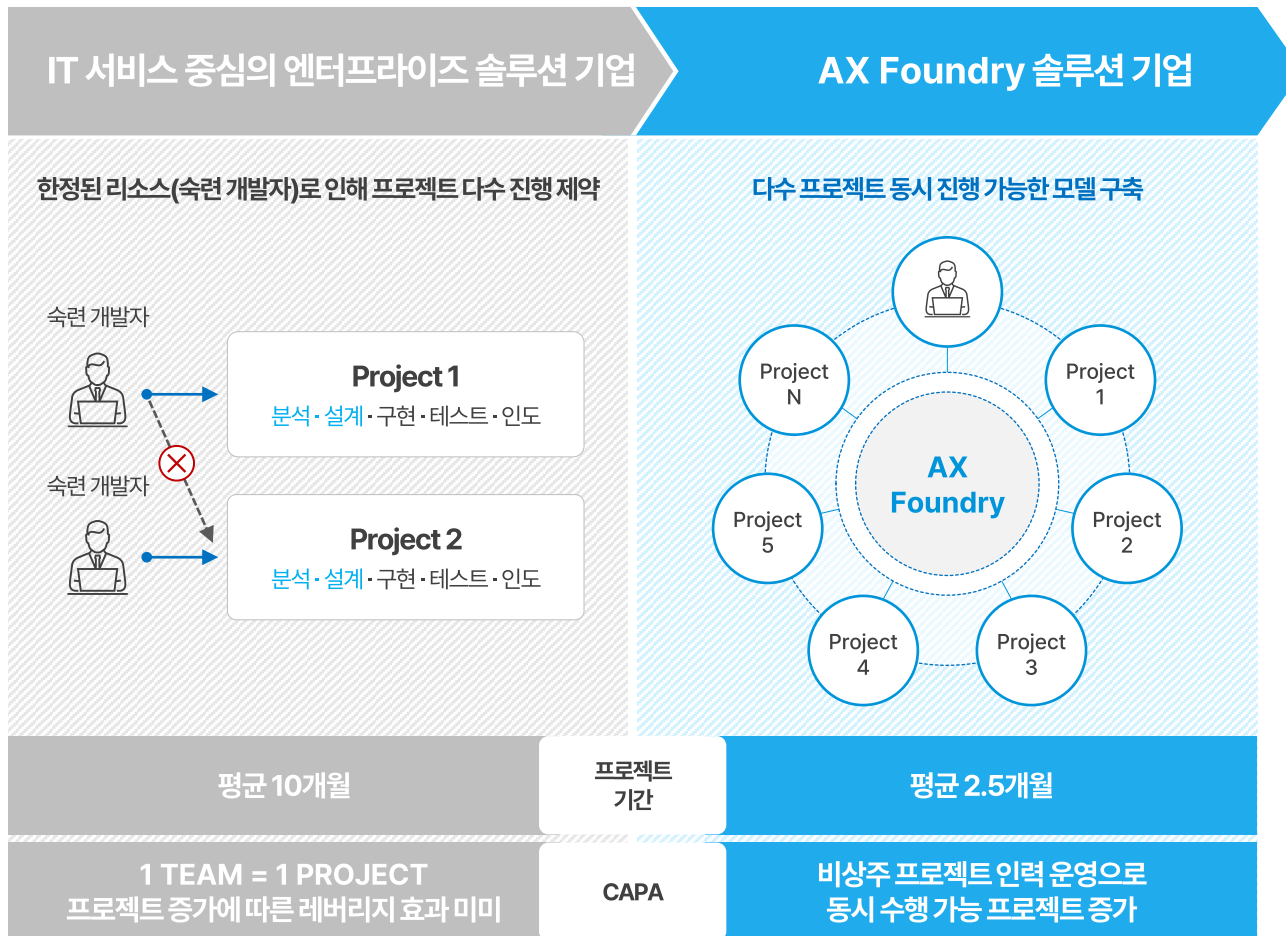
IT 서비스 중심의 엔터프라이즈 솔루션 기업

AX Foundry 솔루션 기업

한정된 리소스(숙련 개발자)로 인해 프로젝트 다수 진행 제약

숙련 개발자

Project 1
분석 · 설계 · 구현 · 테스트 · 인도

숙련 개발자

Project 2
분석 · 설계 · 구현 · 테스트 · 인도

다수 프로젝트 동시 진행 가능한 모델 구축

Project N

Project 1

AX Foundry

Project 5

Project 2

Project 4

Project 3

평균 10개월

프로젝트 기간

평균 2.5개월

1 TEAM = 1 PROJECT
프로젝트 증가에 따른 레버리지 효과 미미

CAPA

비상주 프로젝트 인력 운영으로
동시 수행 가능 프로젝트 증가